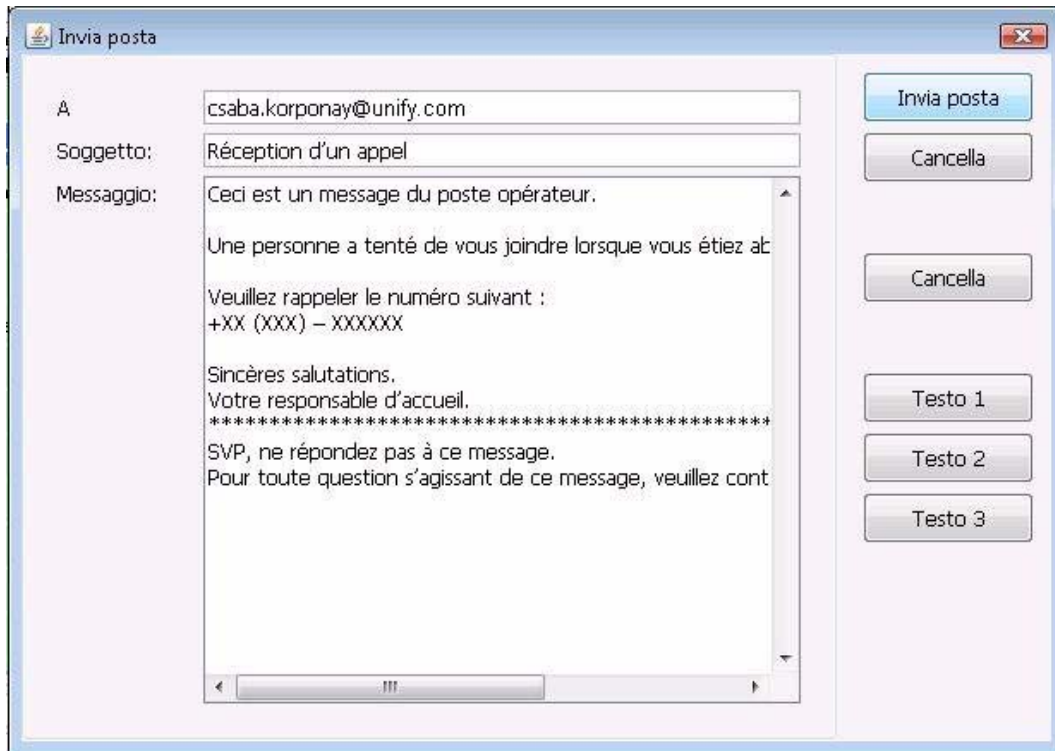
Invia posta

A csaba.korponay@unify.com

Soggetto: Réception d'un appel

Messaggio: Ceci est un message du poste opérateur.

Une personne a tenté de vous joindre lorsque vous étiez ab

Veuillez rappeler le numéro suivant :
+XX (XXX) – XXXXXX

Sincères salutations.
Votre responsable d'accueil.
**************************************************
SVP, ne répondez pas à ce message.
Pour toute question s'agissant de ce message, veuillez cont

Invia posta

Cancella

Cancella

Testo 1

Testo 2

Testo 3